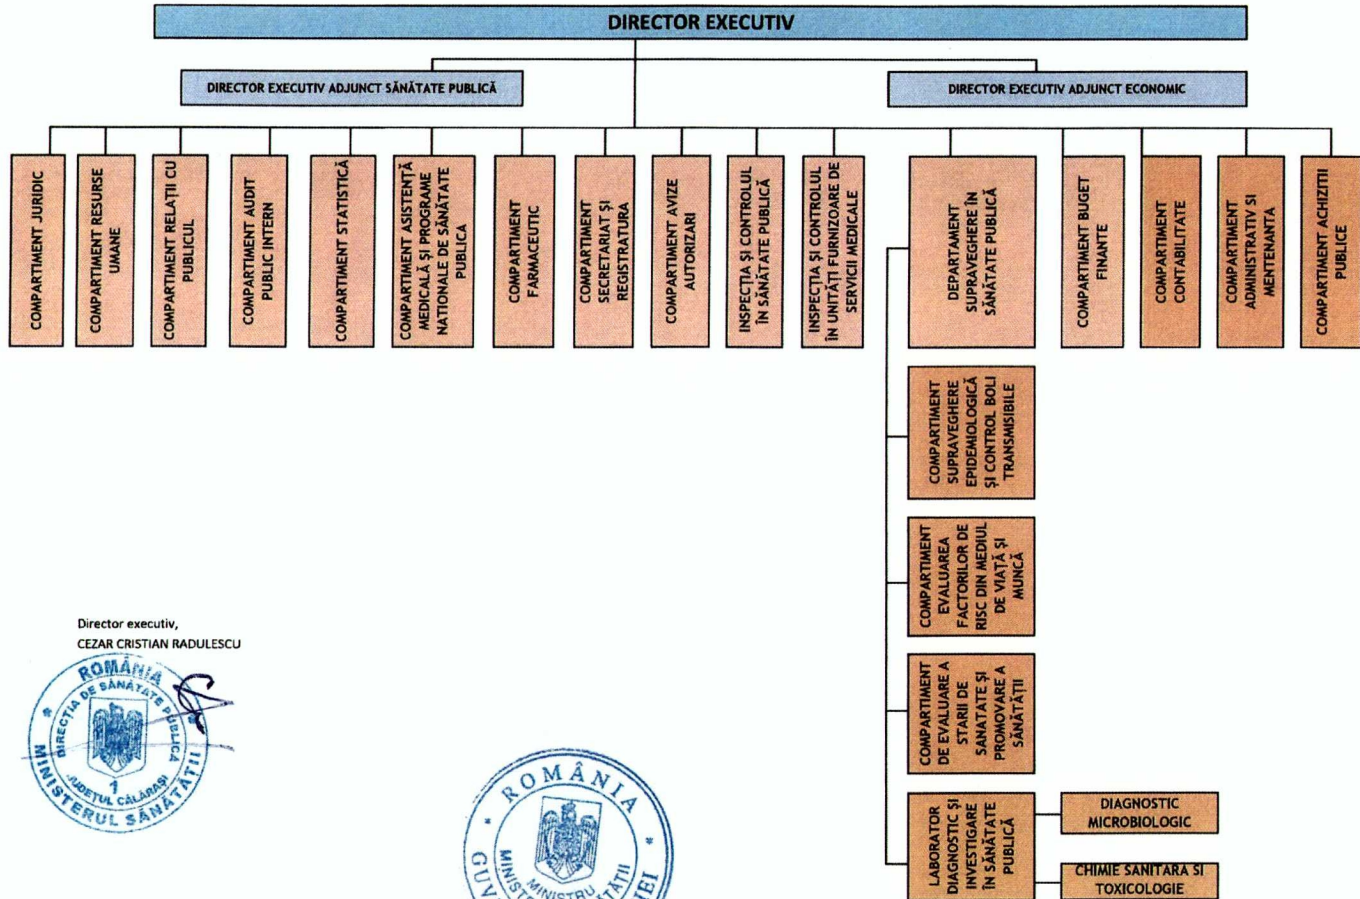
DIRECTOR EXECUTIV

DIRECTOR EXECUTIV ADJUNCT SĂNĂTATE PUBLICĂ

DIRECTOR EXECUTIV ADJUNCT ECONOMIC

COMPARTIMENT JURIDIC

COMPARTIMENT RESURSE UMANE

COMPARTIMENT RELAȚII CU PUBLICUL

COMPARTIMENT AUDIT PUBLIC INTERN

COMPARTIMENT STATISTICĂ

COMPARTIMENT ASISTENȚĂ MEDICALĂ ȘI PROGRAME NATIONALE DE SĂNĂTATE PUBLICA

COMPARTIMENT FARMACEUTIC

COMPARTIMENT SECRETARIAT ȘI REGISTRATURA

COMPARTIMENT AVIZE AUTORIZARI

INSPECȚIA ȘI CONTROLUL ÎN SĂNĂTATE PUBLICĂ

INSPECȚIA ȘI CONTROLUL ÎN UNITĂȚI FURNIZOARE DE SERVICII MEDICALE

DEPARTAMENT SUPRAVEGHERE ÎN SĂNĂTATE PUBLICĂ

COMPARTIMENT BUGET FINANTE

COMPARTIMENT CONTABILITATE

COMPARTIMENT ADMINISTRATIV ȘI MENTENANTA

COMPARTIMENT ACHIZIȚII PUBLICE

COMPARTIMENT SUPRAVEGHERE EPIDEMIOLOGICĂ ȘI CONTROL BOLI TRANSMISIBILE

COMPARTIMENT EVALUAREA FACTORILOR DE RISC DIN MEDIUL DE VIAȚĂ ȘI MUNCĂ

COMPARTIMENT DE EVALUARE A STARII DE SANATATE ȘI PROMOVARE A SĂNĂTĂȚII

LABORATOR DIAGNOSTIC ȘI INVESTIGARE ÎN SĂNĂTATE PUBLICĂ

DIAGNOSTIC MICROBIOLOGIC

CHIMIE SANITARA ȘI TOXICOLOGIE

Director executiv,
CEZAR CRISTIAN RADULESCU

ROMÂNIA
DIRECȚIA DE SĂNĂTATE PUBLICĂ
JUDEȚUL CĂLĂRAȘI
MINISTERUL SĂNĂTĂȚII

ROMÂNIA
MINISTRU
GUV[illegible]